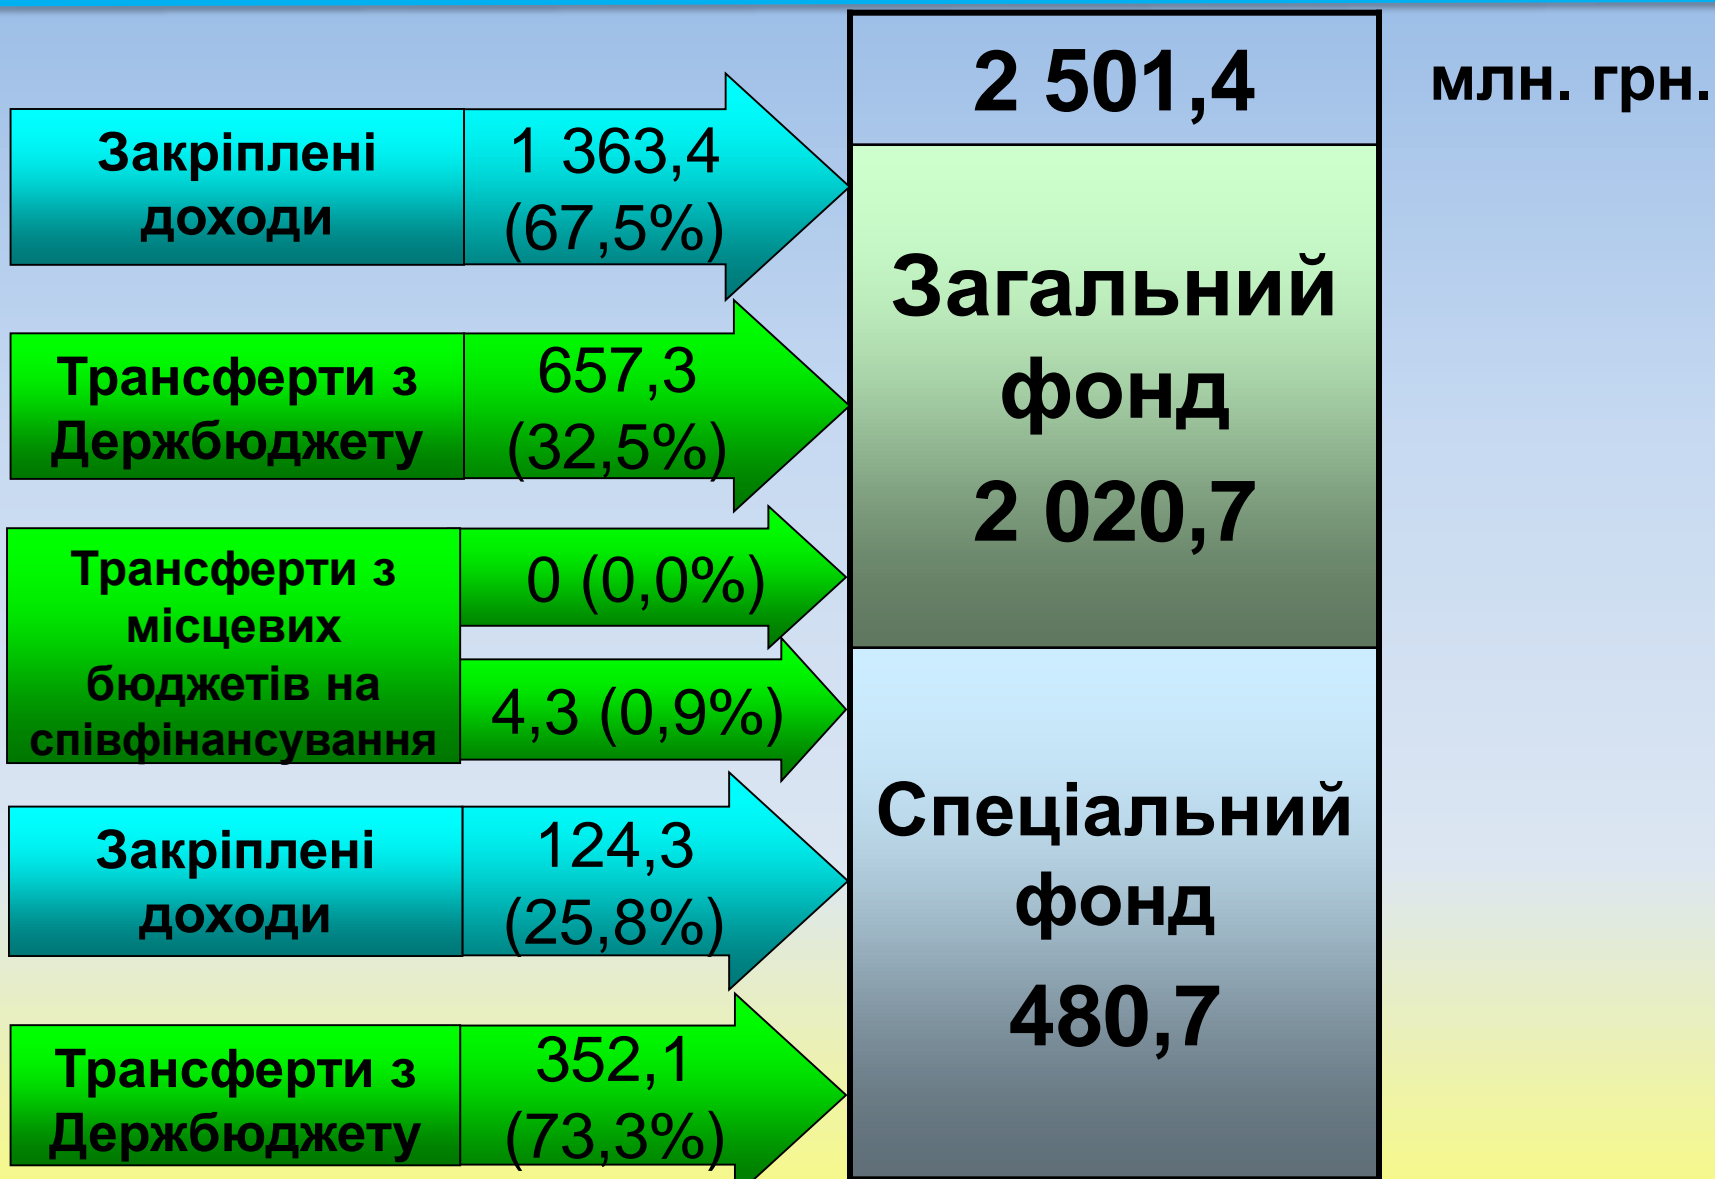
2 501,4

млн. грн.

Закріплені доходи

1 363,4 (67,5%)

Трансферти з Держбюджету

657,3 (32,5%)

Трансферти з місцевих бюджетів на співфінансування

0 (0,0%)

4,3 (0,9%)

Закріплені доходи

124,3 (25,8%)

Трансферти з Держбюджету

352,1 (73,3%)

Загальний фонд

2 020,7

Спеціальний фонд

480,7